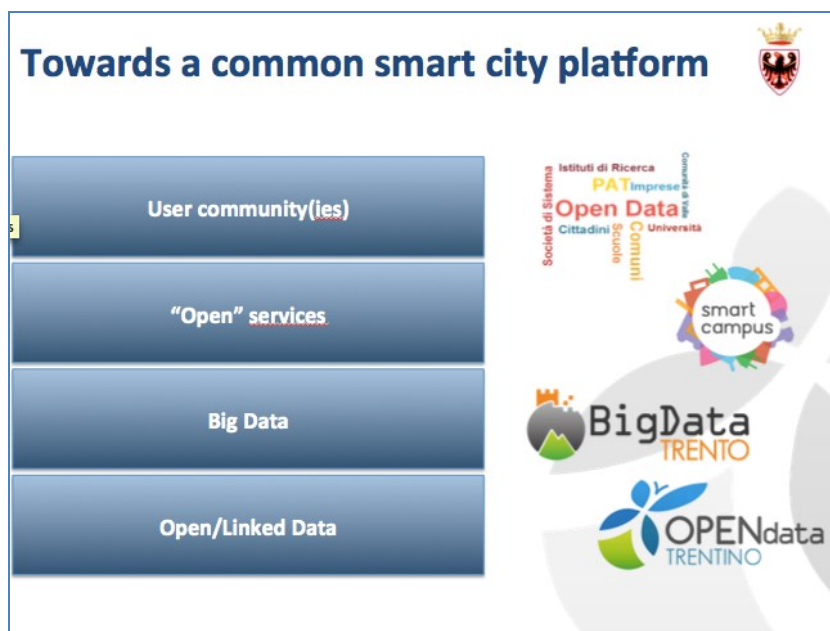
Towards a common smart city platform

s

User community(ies)

"Open" services

Big Data

Open/Linked Data

Istituti di Ricerca
PAT Imprese
Comunità di Valle
Società di Sistema
Open Data
Cittadini
Scuole
Comuni
Università

smart campus

BigData TRENTO

OPENdata TRENTINO